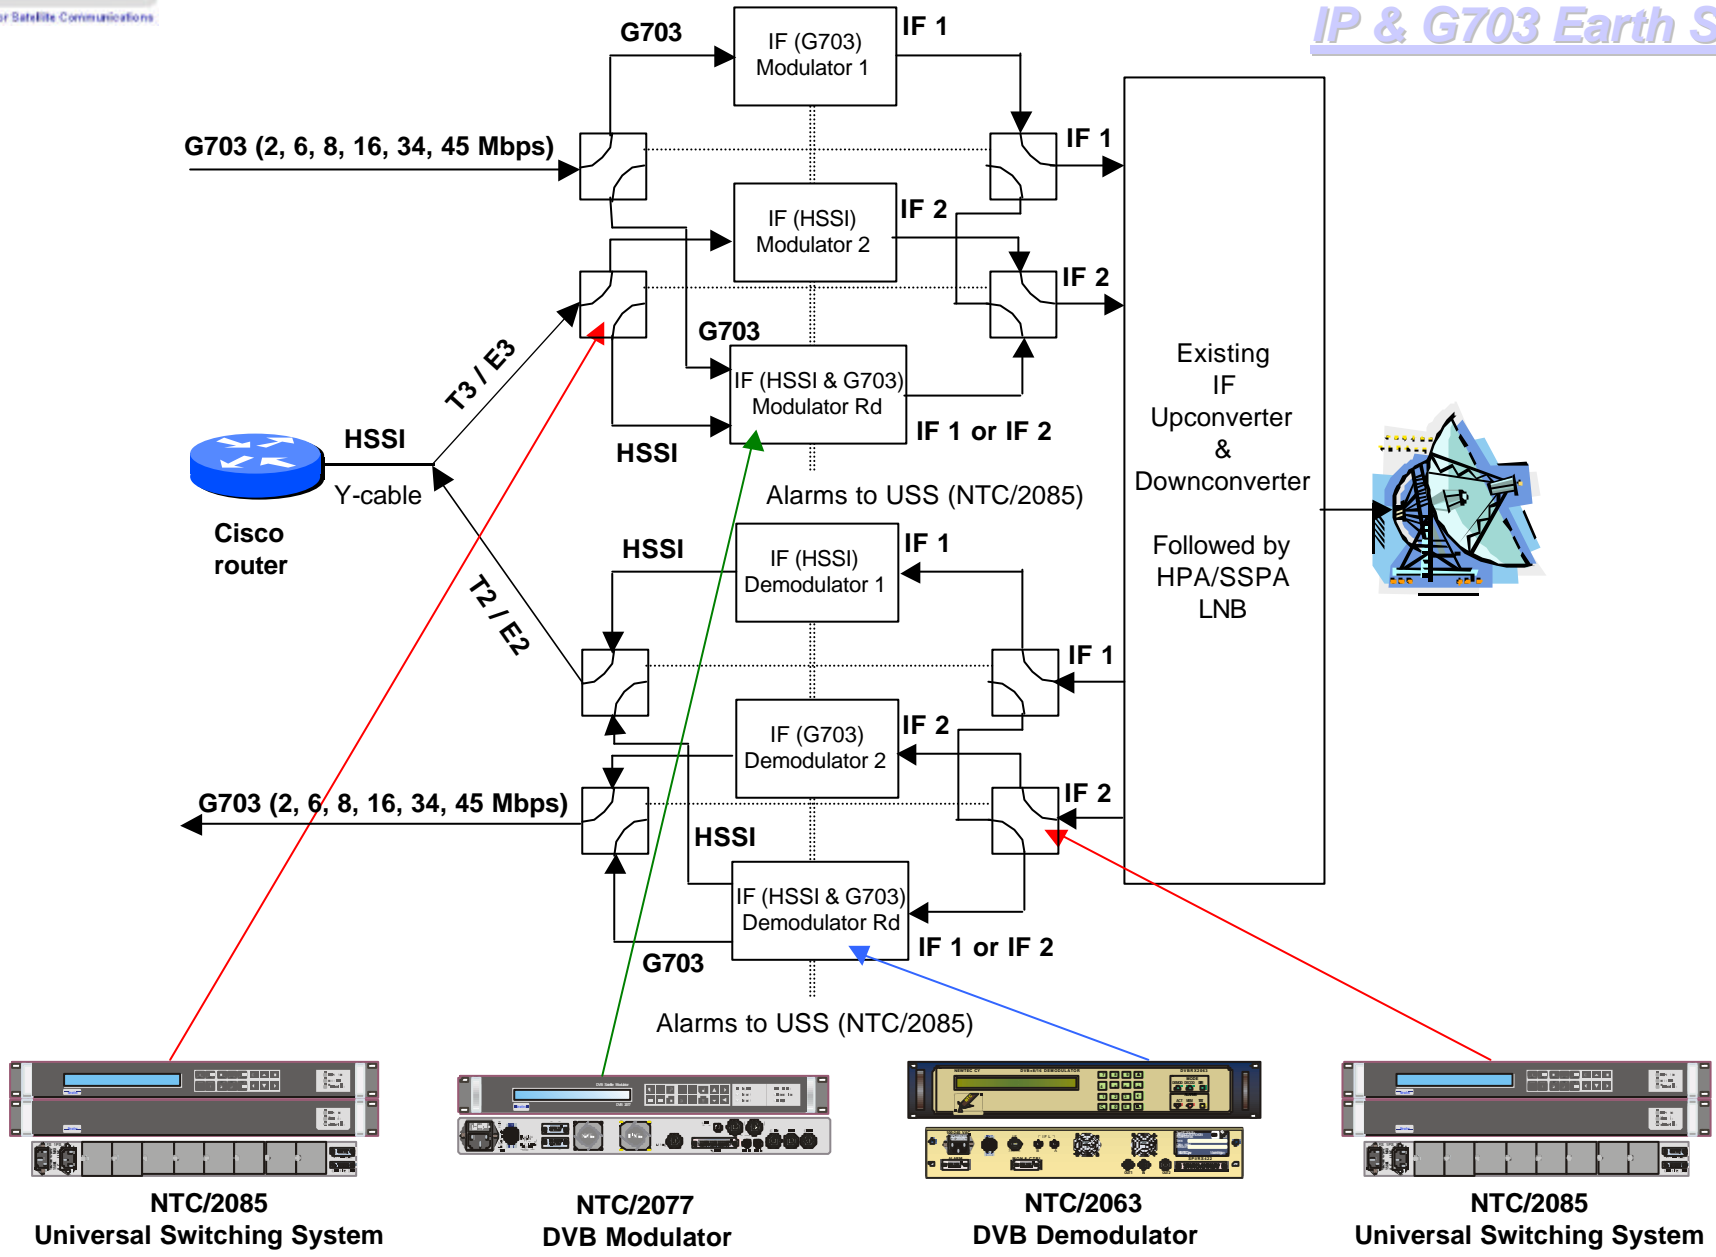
r Satellite Communications

IP & G703 Earth S

G703

IF (G703) Modulator 1

IF 1

G703 (2, 6, 8, 16, 34, 45 Mbps)

IF 1

IF (HSSI) Modulator 2

IF 2

IF 2

G703

IF (HSSI & G703) Modulator Rd

IF 1 or IF 2

T3 / E3

HSSI

HSSI

Y-cable

Cisco router

Alarms to USS (NTC/2085)

Existing IF Upconverter & Downconverter

Followed by HPA/SSPA LNB

HSSI

IF (HSSI) Demodulator 1

IF 1

T2 / E2

IF 1

IF (G703) Demodulator 2

IF 2

G703 (2, 6, 8, 16, 34, 45 Mbps)

IF 2

HSSI

IF (HSSI & G703) Demodulator Rd

IF 1 or IF 2

G703

Alarms to USS (NTC/2085)

NTC/2085
Universal Switching System

NTC/2077
DVB Modulator

NTC/2063
DVB Demodulator

NTC/2085
Universal Switching System